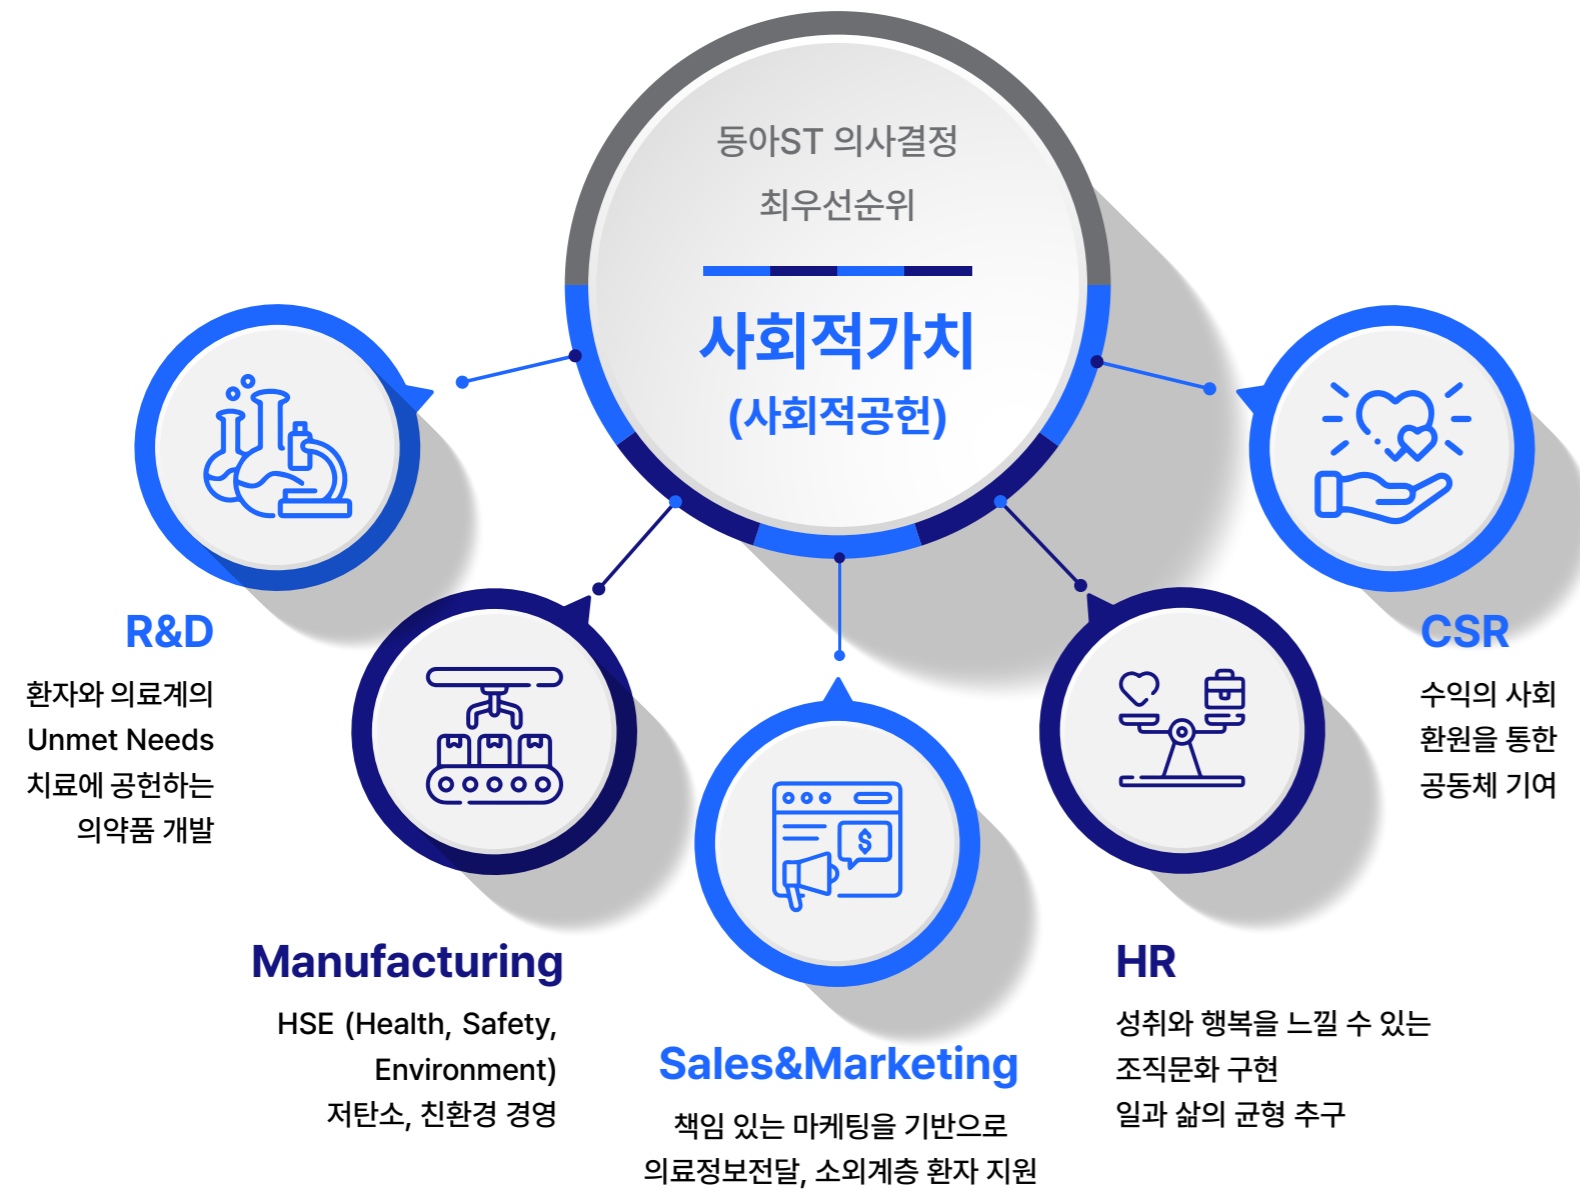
동아ST 의사결정
최우선순위

사회적가치
(사회적공헌)

R&D
환자와 의료계의
Unmet Needs
치료에 공헌하는
의약품 개발

CSR
수익의 사회
환원을 통한
공동체 기여

Manufacturing
HSE (Health, Safety, Environment)
저탄소, 친환경 경영

$

Sales&Marketing
책임 있는 마케팅을 기반으로
의료정보전달, 소외계층 환자 지원

HR
성취와 행복을 느낄 수 있는
조직문화 구현
일과 삶의 균형 추구